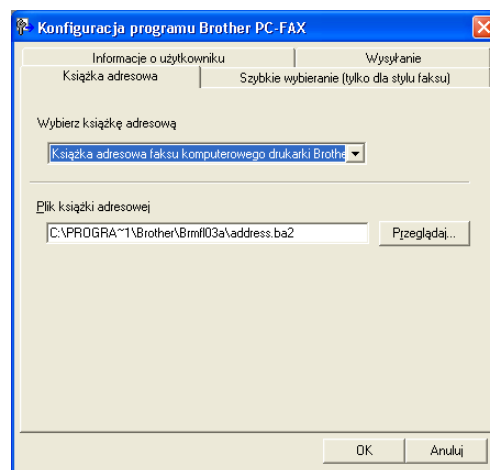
Konfiguracja programu Brother PC-FAX

Informacje o użytkowniku
Wysyłanie
Książka adresowa
Szybkie wybieranie (tylko dla stylu faksu)

Wybierz książkę adresową

Książka adresowa faksu komputerowego drukarki Brothe

Plik książki adresowej

C:\PROGRA~1\Brother\Brmfl03a\address.ba2

Przeglądaj...

OK
Anuluj